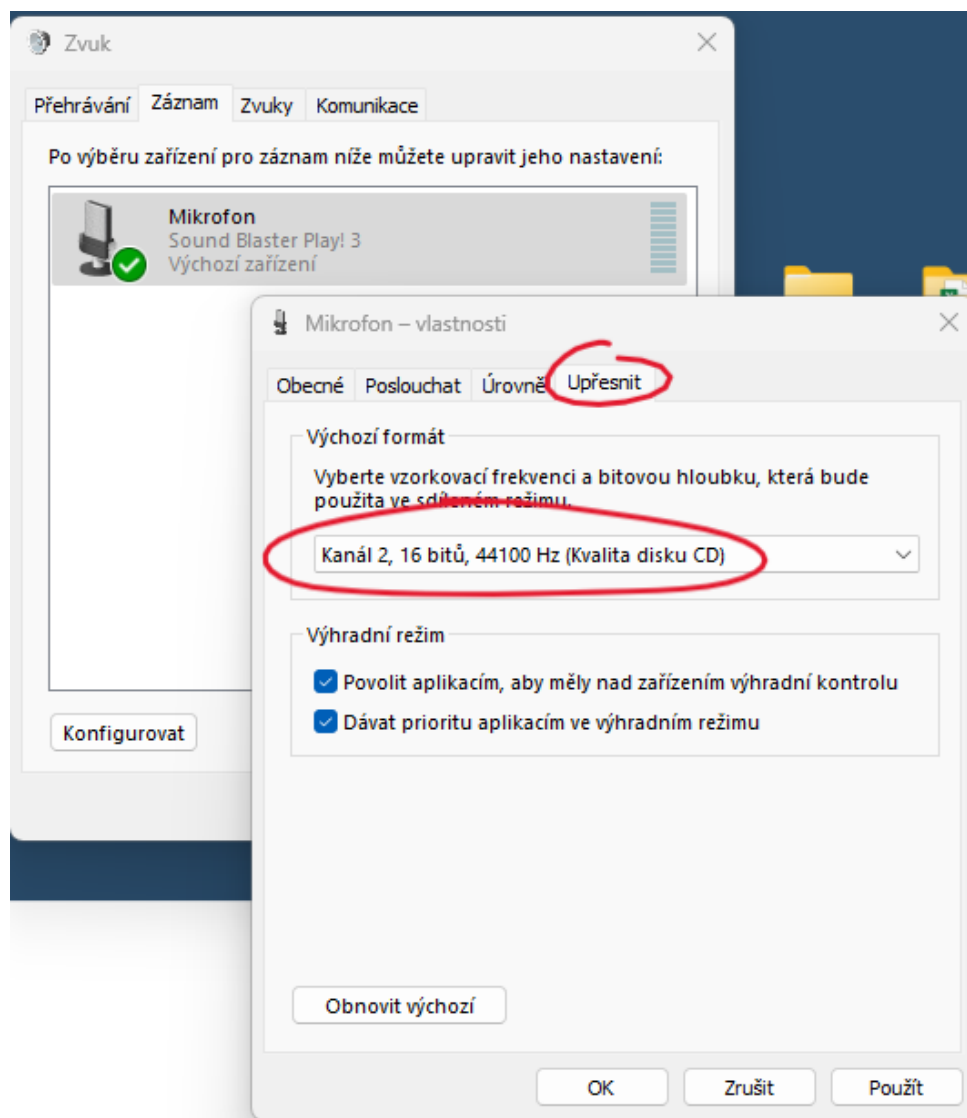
Zvuk

Přehrávání Záznam Zvuky Komunikace

Po výběru zařízení pro záznam níže můžete upravit jeho nastavení:

Mikrofon
Sound Blaster Play! 3
Výchozí zařízení

Konfigurovat

Mikrofon – vlastnosti

Obecné Poslouchat Úrovně Upřesnit

Výchozí formát

Vyberte vzorkovací frekvenci a bitovou hloubku, která bude použita ve sdíleném režimu.

Kanál 2, 16 bitů, 44100 Hz (Kvalita disku CD)

Výhradní režim

Povolit aplikacím, aby měly nad zařízením výhradní kontrolu

Dávat prioritu aplikacím ve výhradním režimu

Obnovit výchozí

OK Zrušit Použít